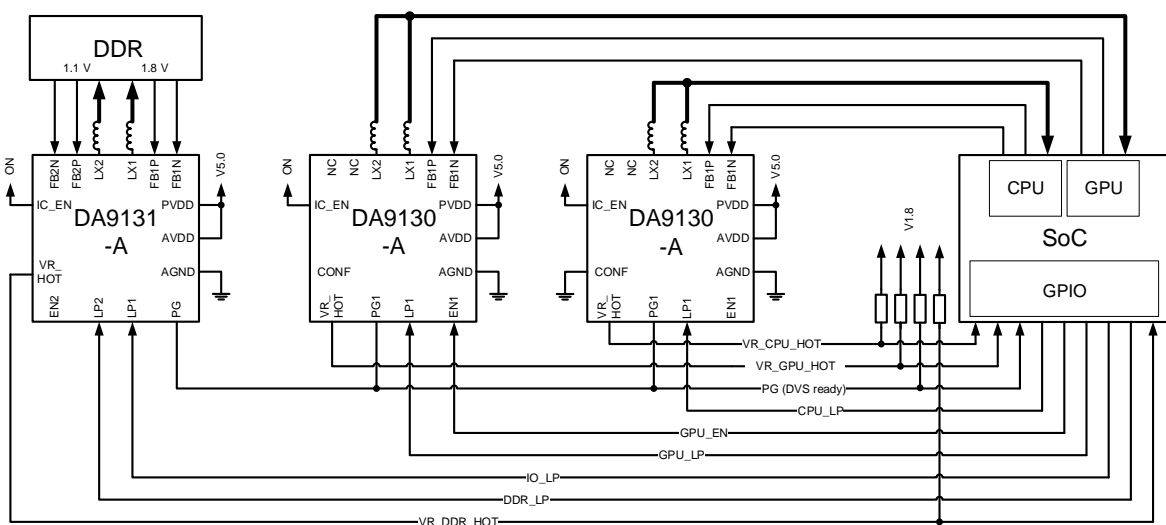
DDR
1.1 V
1.8 V
FB2N
FB2P
LX2
LX1
FB1P
FB1N
ON
V5.0
IC_EN
DA9131
-A
PVDD
AVDD
AGND
VR_
HOT
EN2
LP2
LP1
PG

ON
NC
NC
LX2
LX1
FB1P
FB1N
V5.0
IC_EN
DA9130
-A
PVDD
AVDD
AGND
CONF
VR_
HOT
PG1
LP1
EN1

ON
NC
NC
LX2
LX1
FB1P
FB1N
V5.0
IC_EN
DA9130
-A
PVDD
AVDD
AGND
CONF
VR_
HOT
PG1
LP1
EN1

V1.8
CPU
GPU
SoC
GPIO

VR_CPU_HOT
VR_GPU_HOT
PG (DVS ready)
CPU_LP
GPU_EN
GPU_LP
IO_LP
DDR_LP
VR_DDR_HOT